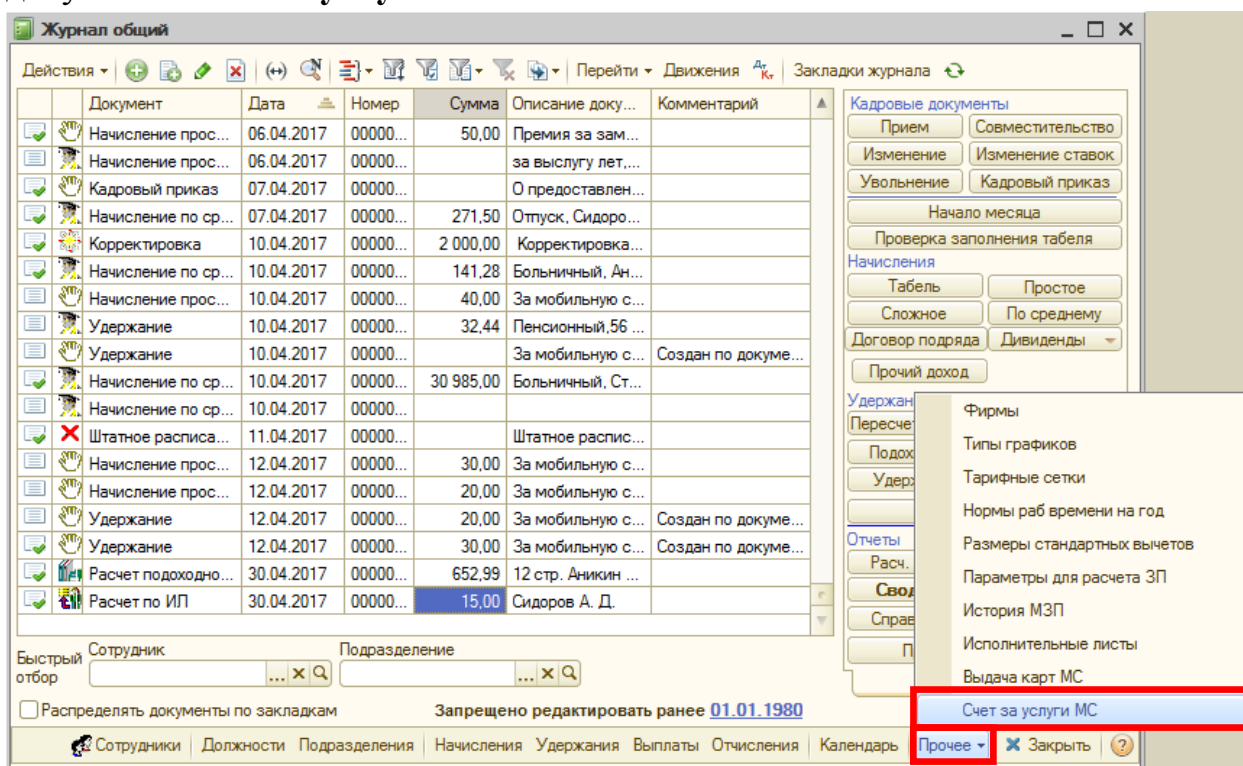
Журнал общий

Действия ▾ | Перейти ▾ Движения | Закладки журнала

| Документ | Дата | Номер | Сумма | Описание доку... | Комментарий |
|---|---|---|---|---|---|
| Начисление прос... | 06.04.2017 | 00000... | 50,00 | Премия за зам... | |
| Начисление прос... | 06.04.2017 | 00000... | | за выслугу лет,... | |
| Кадровый приказ | 07.04.2017 | 00000... | | О предоставлен... | |
| Начисление по ср... | 07.04.2017 | 00000... | 271,50 | Отпуск, Сидоро... | |
| Корректировка | 10.04.2017 | 00000... | 2 000,00 | Корректировка... | |
| Начисление по ср... | 10.04.2017 | 00000... | 141,28 | Больничный, Ан... | |
| Начисление прос... | 10.04.2017 | 00000... | 40,00 | За мобильную с... | |
| Удержание | 10.04.2017 | 00000... | 32,44 | Пенсионный,56 ... | |
| Удержание | 10.04.2017 | 00000... | | За мобильную с... | Создан по докуме... |
| Начисление по ср... | 10.04.2017 | 00000... | 30 985,00 | Больничный, Ст... | |
| Начисление по ср... | 10.04.2017 | 00000... | | | |
| Штатное расписа... | 11.04.2017 | 00000... | | Штатное распис... | |
| Начисление прос... | 12.04.2017 | 00000... | 30,00 | За мобильную с... | |
| Начисление прос... | 12.04.2017 | 00000... | 20,00 | За мобильную с... | |
| Удержание | 12.04.2017 | 00000... | 20,00 | За мобильную с... | Создан по докуме... |
| Удержание | 12.04.2017 | 00000... | 30,00 | За мобильную с... | Создан по докуме... |
| Расчет подоходно... | 30.04.2017 | 00000... | 652,99 | 12 стр. Аникин ... | |
| Расчет по ИЛ | 30.04.2017 | 00000... | 15,00 | Сидоров А. Д. | |

Кадровые документы
Прием | Совместительство
Изменение | Изменение ставок
Увольнение | Кадровый приказ
Начало месяца
Проверка заполнения табеля
Начисления
Табель | Простое
Сложное | По среднему
Договор подряда | Дивиденды
Прочий доход
Удержан
Пересче
Подох
Удерж
Отчеты
Расч.
Свод
Справ
П

Фирмы
Типы графиков
Тарифные сетки
Нормы раб времени на год
Размеры стандартных вычетов
Параметры для расчета ЗП
История МЗП
Исполнительные листы
Выдача карт МС
Счет за услуги МС

Быстрый отбор | Сотрудник | Подразделение

Распределять документы по закладкам
Запрещено редактировать ранее 01.01.1980

Сотрудники | Должности | Подразделения | Начисления | Удержания | Выплаты | Отчисления | Календарь | Прочее ▾ | Закрыть